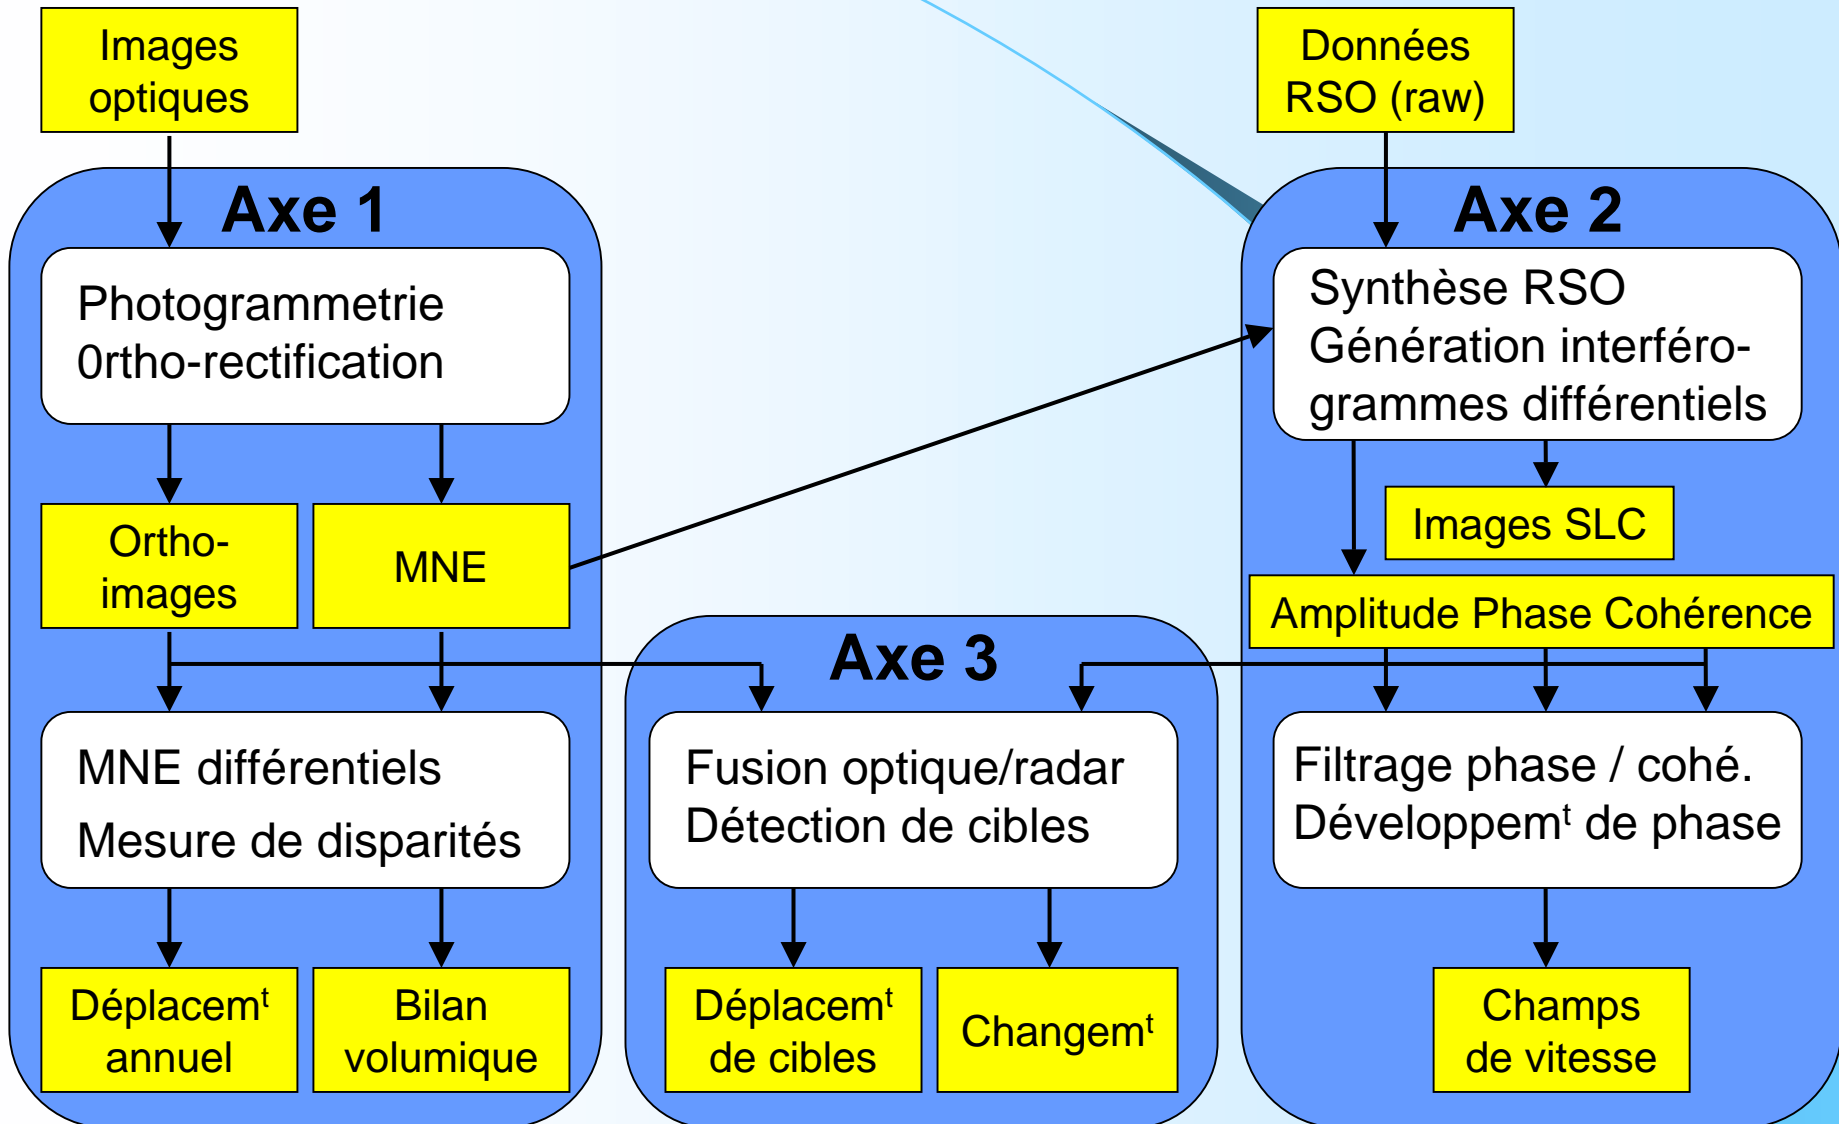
Images optiques

Axe 1

Photogrammetrie
0rtho-rectification

Ortho-images

MNE

MNE différentiels
Mesure de disparités

Déplacem$^{t}$ annuel

Bilan volumique

Données RSO (raw)

Axe 2

Synthèse RSO
Génération interférogrammes différentiels

Images SLC

Amplitude Phase Cohérence

Filtrage phase / cohé.
Développem$^{t}$ de phase

Champs de vitesse

Axe 3

Fusion optique/radar
Détection de cibles

Déplacem$^{t}$ de cibles

Changem$^{t}$